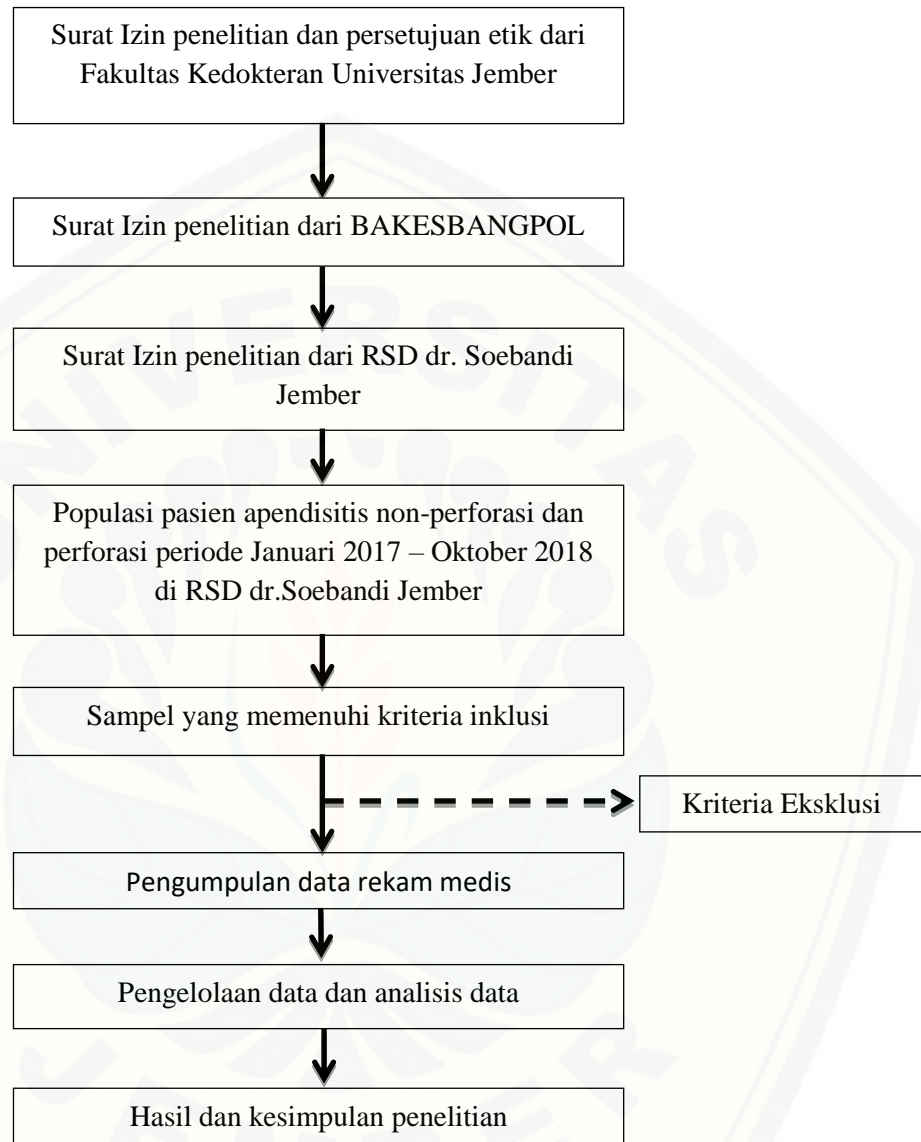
Surat Izin penelitian dan persetujuan etik dari Fakultas Kedokteran Universitas Jember

Surat Izin penelitian dari BAKESBANGPOL

Surat Izin penelitian dari RSD dr. Soebandi Jember

Populasi pasien apendisitis non-perforasi dan perforasi periode Januari 2017 – Oktober 2018 di RSD dr.Soebandi Jember

Sampel yang memenuhi kriteria inklusi

Kriteria Eksklusi

Pengumpulan data rekam medis

Pengelolaan data dan analisis data

Hasil dan kesimpulan penelitian